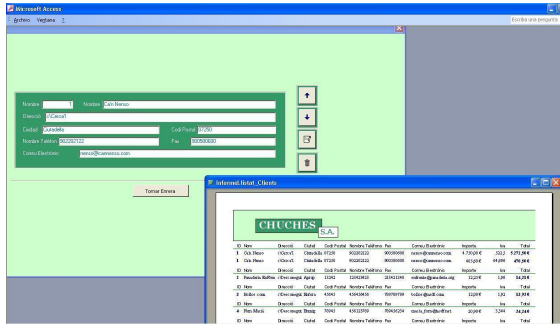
Microsoft Access

Archivo Ventana ?

Escriba una pregunta

Número 1 Nombre Can Nenuso

Dirección C/Ciesa/1

Ciudad Ciutadella Codi Postal 07290

Número Teléfono 902282122 Fax 900500600

Correu Electrònic nenuso@cannenuso.com

Tornar Enrera

Informe Llistat_Clients

CHUCHES S.A.

| ID | Nom | Direcció | Ciutat | Codi Postal | Número Telèfono | Fax | Correu Electrònic | Importe | Iva | Total |
|---|---|---|---|---|---|---|---|---|---|---|
| 1 | Can Nenuso | C/Ciesa/1 | Ciutadella | 07290 | 902282122 | 900500600 | nenuso@cannenuso.com | 4.750,00 € | 532,2 | 5.272,50 € |
| 1 | Can Nenuso | C/Ciesa/1 | Ciutadella | 07290 | 902282122 | 900500600 | nenuso@cannenuso.com | 415,00 € | 64,898 | 470,30 € |
| ID | Nom | Direcció | Ciutat | Codi Postal | Número Telèfono | Fax | Correu Electrònic | Importe | Iva | Total |
| 2 | Pasadería Ruffino | C/Des sanguí | Algaip | 102452 | 123423018 | 123423160 | ruffinos@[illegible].org | 12,00 € | 1,06 | 14,00 € |
| ID | Nom | Direcció | Ciutat | Codi Postal | Número Telèfono | Fax | Correu Electrònic | Importe | Iva | Total |
| 3 | Bolleo coma | C/Des sanguí | Bulara | 430043 | 430043656 | 908769789 | bolleo@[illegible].com | 12,00 € | 1,92 | 13,92 € |
| ID | Nom | Direcció | Ciutat | Codi Postal | Número Telèfono | Fax | Correu Electrònic | Importe | Iva | Total |
| 4 | Flors Mazdi | C/Des sanguí | Bunig | 70043 | 456123789 | 789456254 | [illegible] | 20,90 € | 3,344 | 24,24 € |